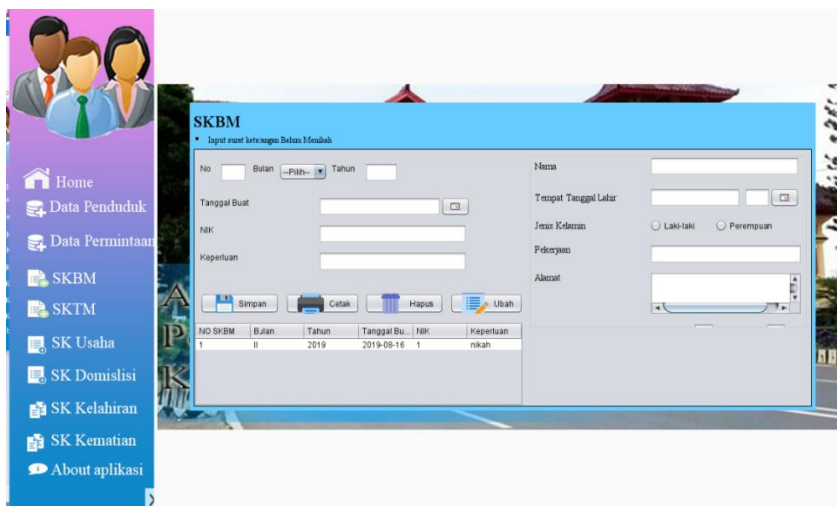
Home
Data Penduduk
Data Permintaan
SKBM
SKTM
SK Usaha
SK Domislisi
SK Kelahiran
SK Kematian
About aplikasi

SKBM
• Input surat keterangan Belum Menikah

No
Bulan --Pilih--
Tahun
Tanggal Buat
NIK
Keperluan

Simpan
Cetak
Hapus
Ubah

| NO SKBM | Bulan | Tahun | Tanggal Bu... | NIK | Keperluan |
|---|---|---|---|---|---|
| 1 | II | 2019 | 2019-08-16 | 1 | nikah |

Nama
Tempat Tanggal Lahir
Jenis Kelamin
Laki-laki
Perempuan
Pekerjaan
Alamat

A
P
K